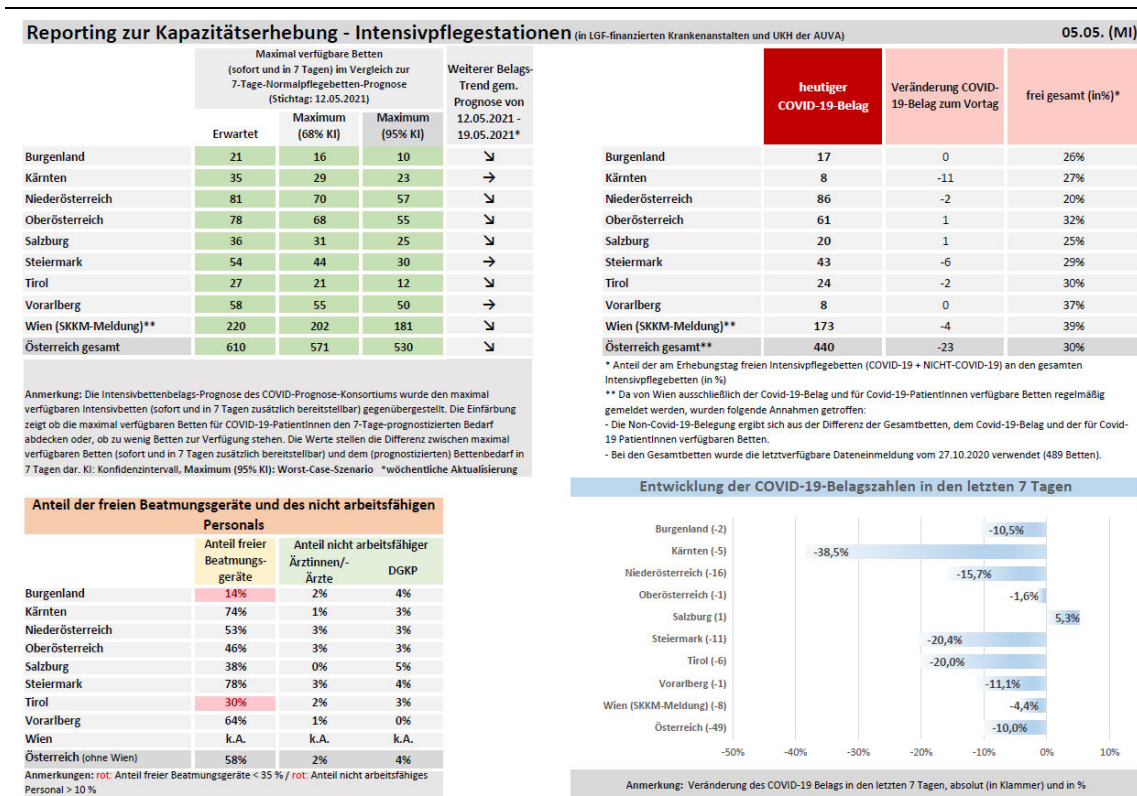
Reporting zur Kapazitätserhebung - Intensivpflegestationen (in LGF-finanzierten Krankenanstalten und UKH der AUVA) 05.05. (MI)

| | Maximal verfügbare Betten (sofort und in 7 Tagen) im Vergleich zur 7-Tage-Normalpflegebetten-Prognose (Stichtag: 12.05.2021) Erwartet | Maximum (68% KI) | Maximum (95% KI) | Weiterer Belags-Trend gem. Prognose von 12.05.2021 - 19.05.2021* |
|---|---|---|---|---|
| Burgenland | 21 | 16 | 10 | ↘ |
| Kärnten | 35 | 29 | 23 | → |
| Niederösterreich | 81 | 70 | 57 | ↘ |
| Oberösterreich | 78 | 68 | 55 | ↘ |
| Salzburg | 36 | 31 | 25 | ↘ |
| Steiermark | 54 | 44 | 30 | → |
| Tirol | 27 | 21 | 12 | ↘ |
| Vorarlberg | 58 | 55 | 50 | → |
| Wien (SKKM-Meldung)** | 220 | 202 | 181 | ↘ |
| Österreich gesamt | 610 | 571 | 530 | ↘ |

Anmerkung: Die Intensivbettenbelags-Prognose des COVID-Prognose-Konsortiums wurde den maximal verfügbaren Intensivbetten (sofort und in 7 Tagen zusätzlich bereitstellbar) gegenübergestellt. Die Einfärbung zeigt ob die maximal verfügbaren Betten für COVID-19-PatientInnen den 7-Tage-prognostizierten Bedarf abdecken oder, ob zu wenig Betten zur Verfügung stehen. Die Werte stellen die Differenz zwischen maximal verfügbaren Betten (sofort und in 7 Tagen zusätzlich bereitstellbar) und dem (prognostizierten) Bettenbedarf in 7 Tagen dar. KI: Konfidenzintervall, Maximum (95% KI): Worst-Case-Szenario *wöchentliche Aktualisierung

| | heutiger COVID-19-Belag | Veränderung COVID-19-Belag zum Vortag | frei gesamt (in%)* |
|---|---|---|---|
| Burgenland | 17 | 0 | 26% |
| Kärnten | 8 | -11 | 27% |
| Niederösterreich | 86 | -2 | 20% |
| Oberösterreich | 61 | 1 | 32% |
| Salzburg | 20 | 1 | 25% |
| Steiermark | 43 | -6 | 29% |
| Tirol | 24 | -2 | 30% |
| Vorarlberg | 8 | 0 | 37% |
| Wien (SKKM-Meldung)** | 173 | -4 | 39% |
| Österreich gesamt** | 440 | -23 | 30% |

* Anteil der am Erhebungstag freien Intensivpflegebetten (COVID-19 + NICHT-COVID-19) an den gesamten Intensivpflegebetten (in %)
** Da von Wien ausschließlich der Covid-19-Belag und für Covid-19-PatientInnen verfügbare Betten regelmäßig gemeldet werden, wurden folgende Annahmen getroffen:
- Die Non-Covid-19-Belegung ergibt sich aus der Differenz der Gesamtbetten, dem Covid-19-Belag und der für Covid-19 PatientInnen verfügbaren Betten.
- Bei den Gesamtbetten wurde die letztverfügbare Dateneinmeldung vom 27.10.2020 verwendet (489 Betten).

Anteil der freien Beatmungsgeräte und des nicht arbeitsfähigen Personals

| | Anteil freier Beatmungsgeräte | Anteil nicht arbeitsfähiger Ärztinnen/-Ärzte | DGKP |
|---|---|---|---|
| Burgenland | 14% | 2% | 4% |
| Kärnten | 74% | 1% | 3% |
| Niederösterreich | 53% | 3% | 3% |
| Oberösterreich | 46% | 3% | 3% |
| Salzburg | 38% | 0% | 5% |
| Steiermark | 78% | 3% | 4% |
| Tirol | 30% | 2% | 3% |
| Vorarlberg | 64% | 1% | 0% |
| Wien | k.A. | k.A. | k.A. |
| Österreich (ohne Wien) | 58% | 2% | 4% |

Anmerkungen: rot: Anteil freier Beatmungsgeräte < 35 % / rot: Anteil nicht arbeitsfähiges Personal > 10 %

Entwicklung der COVID-19-Belagszahlen in den letzten 7 Tagen

Burgenland (-2) -10,5%
Kärnten (-5) -38,5%
Niederösterreich (-16) -15,7%
Oberösterreich (-1) -1,6%
Salzburg (1) 5,3%
Steiermark (-11) -20,4%
Tirol (-6) -20,0%
Vorarlberg (-1) -11,1%
Wien (SKKM-Meldung) (-8) -4,4%
Österreich (-49) -10,0%

-50% -40% -30% -20% -10% 0% 10%

Anmerkung: Veränderung des COVID-19 Belags in den letzten 7 Tagen, absolut (in Klammer) und in %